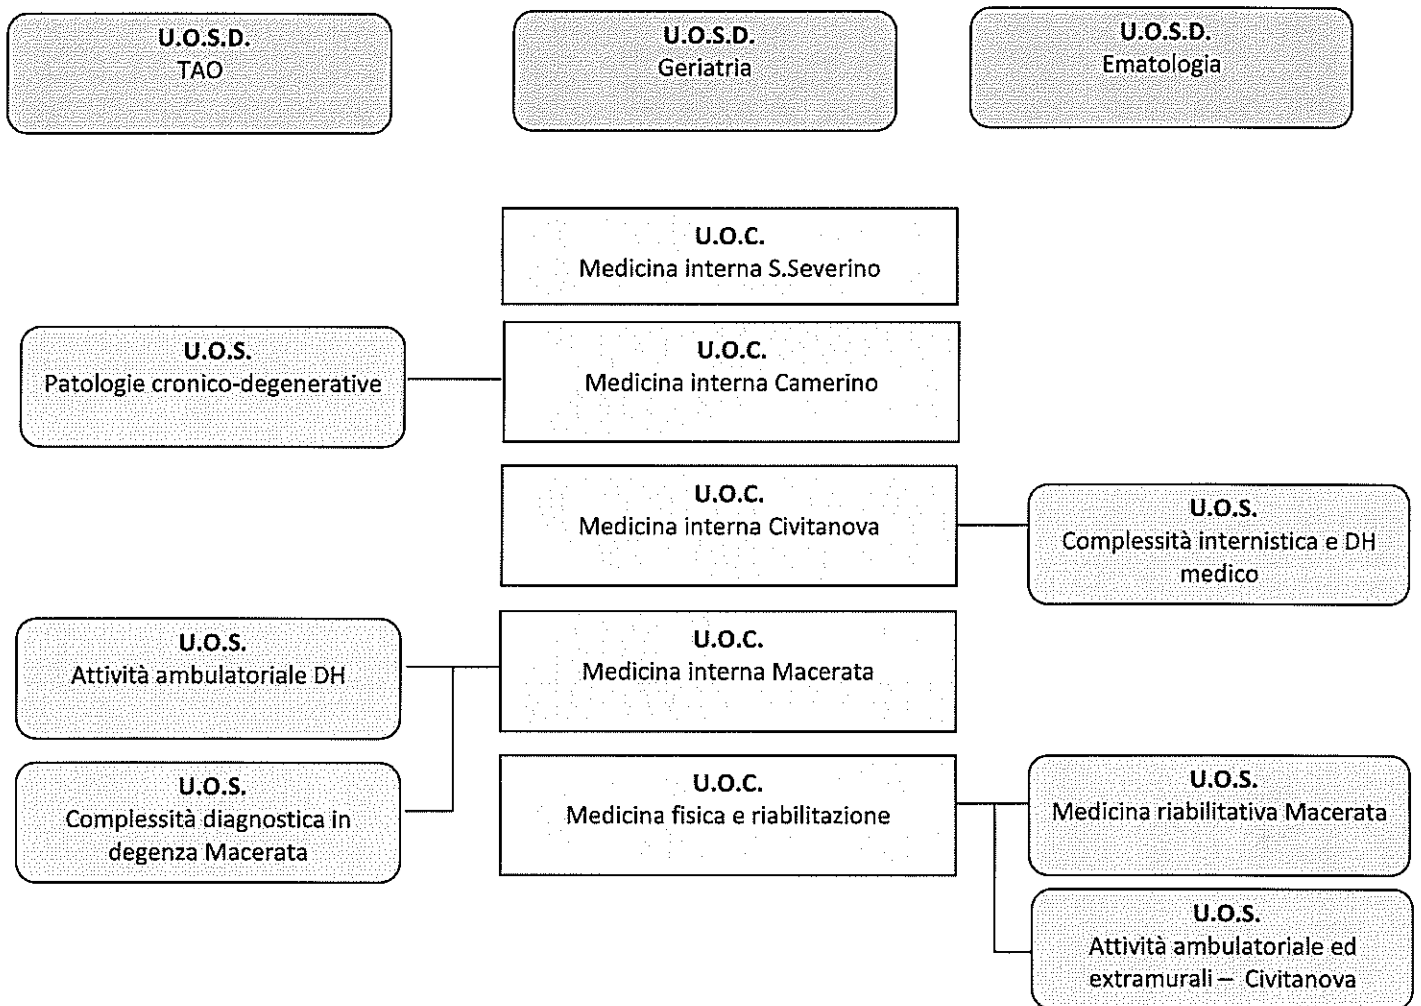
U.O.S.D.
TAO

U.O.S.D.
Geriatria

U.O.S.D.
Ematologia

U.O.C.
Medicina interna S.Severino

U.O.S.
Patologie cronico-degenerative

U.O.C.
Medicina interna Camerino

U.O.C.
Medicina interna Civitanova

U.O.S.
Complessità internistica e DH medico

U.O.S.
Attività ambulatoriale DH

U.O.C.
Medicina interna Macerata

U.O.S.
Complessità diagnostica in degenza Macerata

U.O.C.
Medicina fisica e riabilitazione

U.O.S.
Medicina riabilitativa Macerata

U.O.S.
Attività ambulatoriale ed extramurali – Civitanova